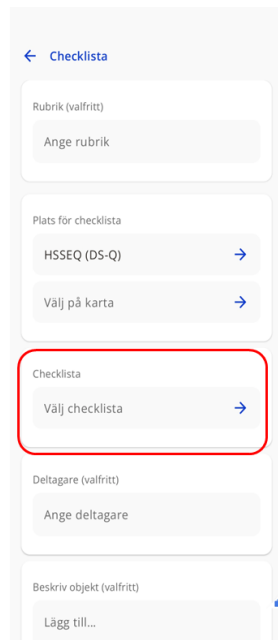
← Checklista

Rubrik (valfritt)

Ange rubrik

Plats för checklista

HSSEQ (DS-Q) →

Välj på karta →

Checklista

Välj checklista →

Deltagare (valfritt)

Ange deltagare

Beskriv objekt (valfritt)

Lägg till...